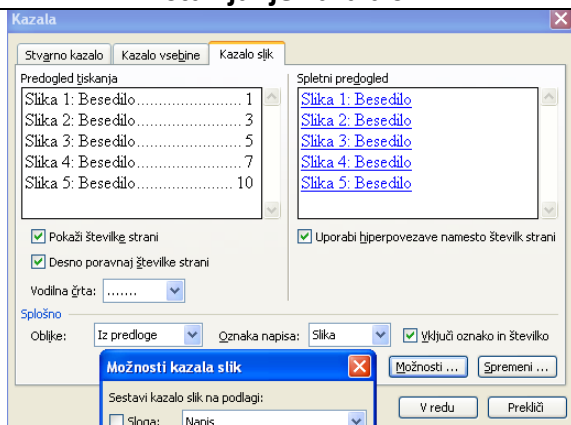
Kazala

Stvarno kazalo | Kazalo vsebine | Kazalo slik

Predogled tiskanja

Slika 1: Besedilo........................ 1
Slika 2: Besedilo........................ 3
Slika 3: Besedilo........................ 5
Slika 4: Besedilo........................ 7
Slika 5: Besedilo...................... 10

Spletni predogled

Slika 1: Besedilo
Slika 2: Besedilo
Slika 3: Besedilo
Slika 4: Besedilo
Slika 5: Besedilo

Pokaži številke strani

Desno poravnaj številke strani

Vodilna črta: .......

Uporabi hiperpovezave namesto številk strani

Splošno

Oblike: Iz predloge

Oznaka napisa: Slika

Vključi oznako in številko

Možnosti ...

Spremeni ...

V redu

Prekliči

Možnosti kazala slik

Sestavi kazalo slik na podlagi:

Sloga: Napis